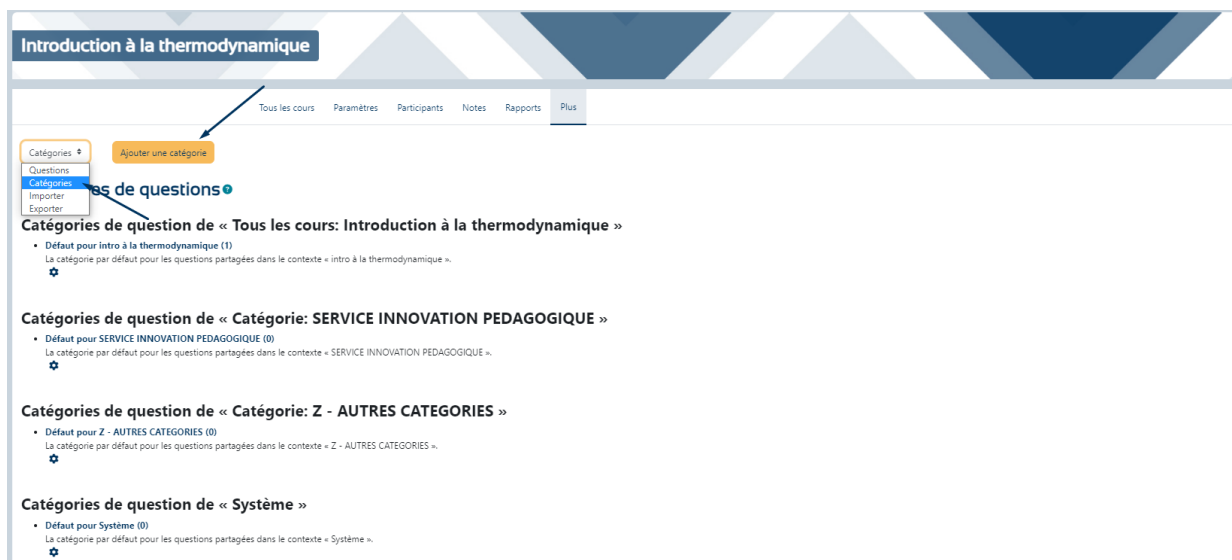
Introduction à la thermodynamique

Tous les cours Paramètres Participants Notes Rapports Plus

Catégories

Ajouter une catégorie

Questions
Catégories
Importer
Exporter

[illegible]es de questions

Catégories de question de « Tous les cours: Introduction à la thermodynamique »

• Défaut pour intro à la thermodynamique (1)
La catégorie par défaut pour les questions partagées dans le contexte « intro à la thermodynamique ».

Catégories de question de « Catégorie: SERVICE INNOVATION PEDAGOGIQUE »

• Défaut pour SERVICE INNOVATION PEDAGOGIQUE (0)
La catégorie par défaut pour les questions partagées dans le contexte « SERVICE INNOVATION PEDAGOGIQUE ».

Catégories de question de « Catégorie: Z - AUTRES CATEGORIES »

• Défaut pour Z - AUTRES CATEGORIES (0)
La catégorie par défaut pour les questions partagées dans le contexte « Z - AUTRES CATEGORIES ».

Catégories de question de « Système »

• Défaut pour Système (0)
La catégorie par défaut pour les questions partagées dans le contexte « Système ».